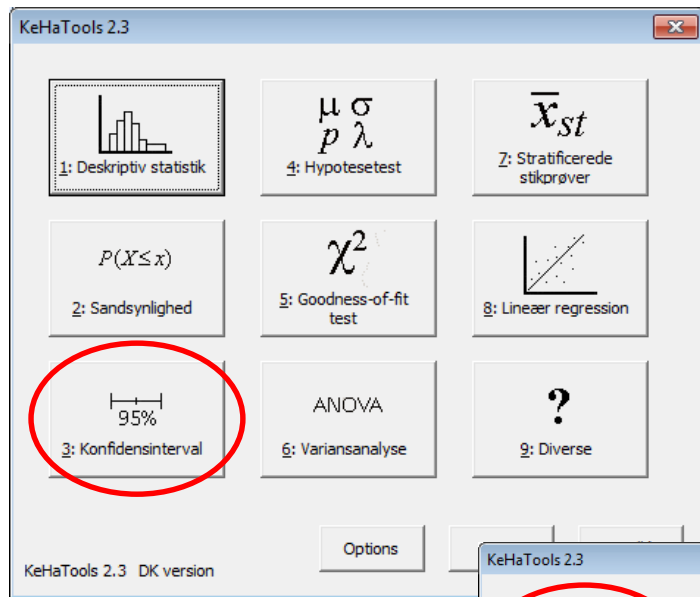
KeHaTools 2.3

1: Deskriptiv statistik

$\mu$ $\sigma$
$p$ $\lambda$
4: Hypotesetest

$\overline{x}_{st}$
7: Stratificerede stikprøver

$P(X \leq x)$
2: Sandsynlighed

$\chi^2$
5: Goodness-of-fit test

8: Lineær regression

95%
3: Konfidensinterval

ANOVA
6: Variansanalyse

?
9: Diverse

Options

KeHaTools 2.3 DK version

KeHaTools 2.3